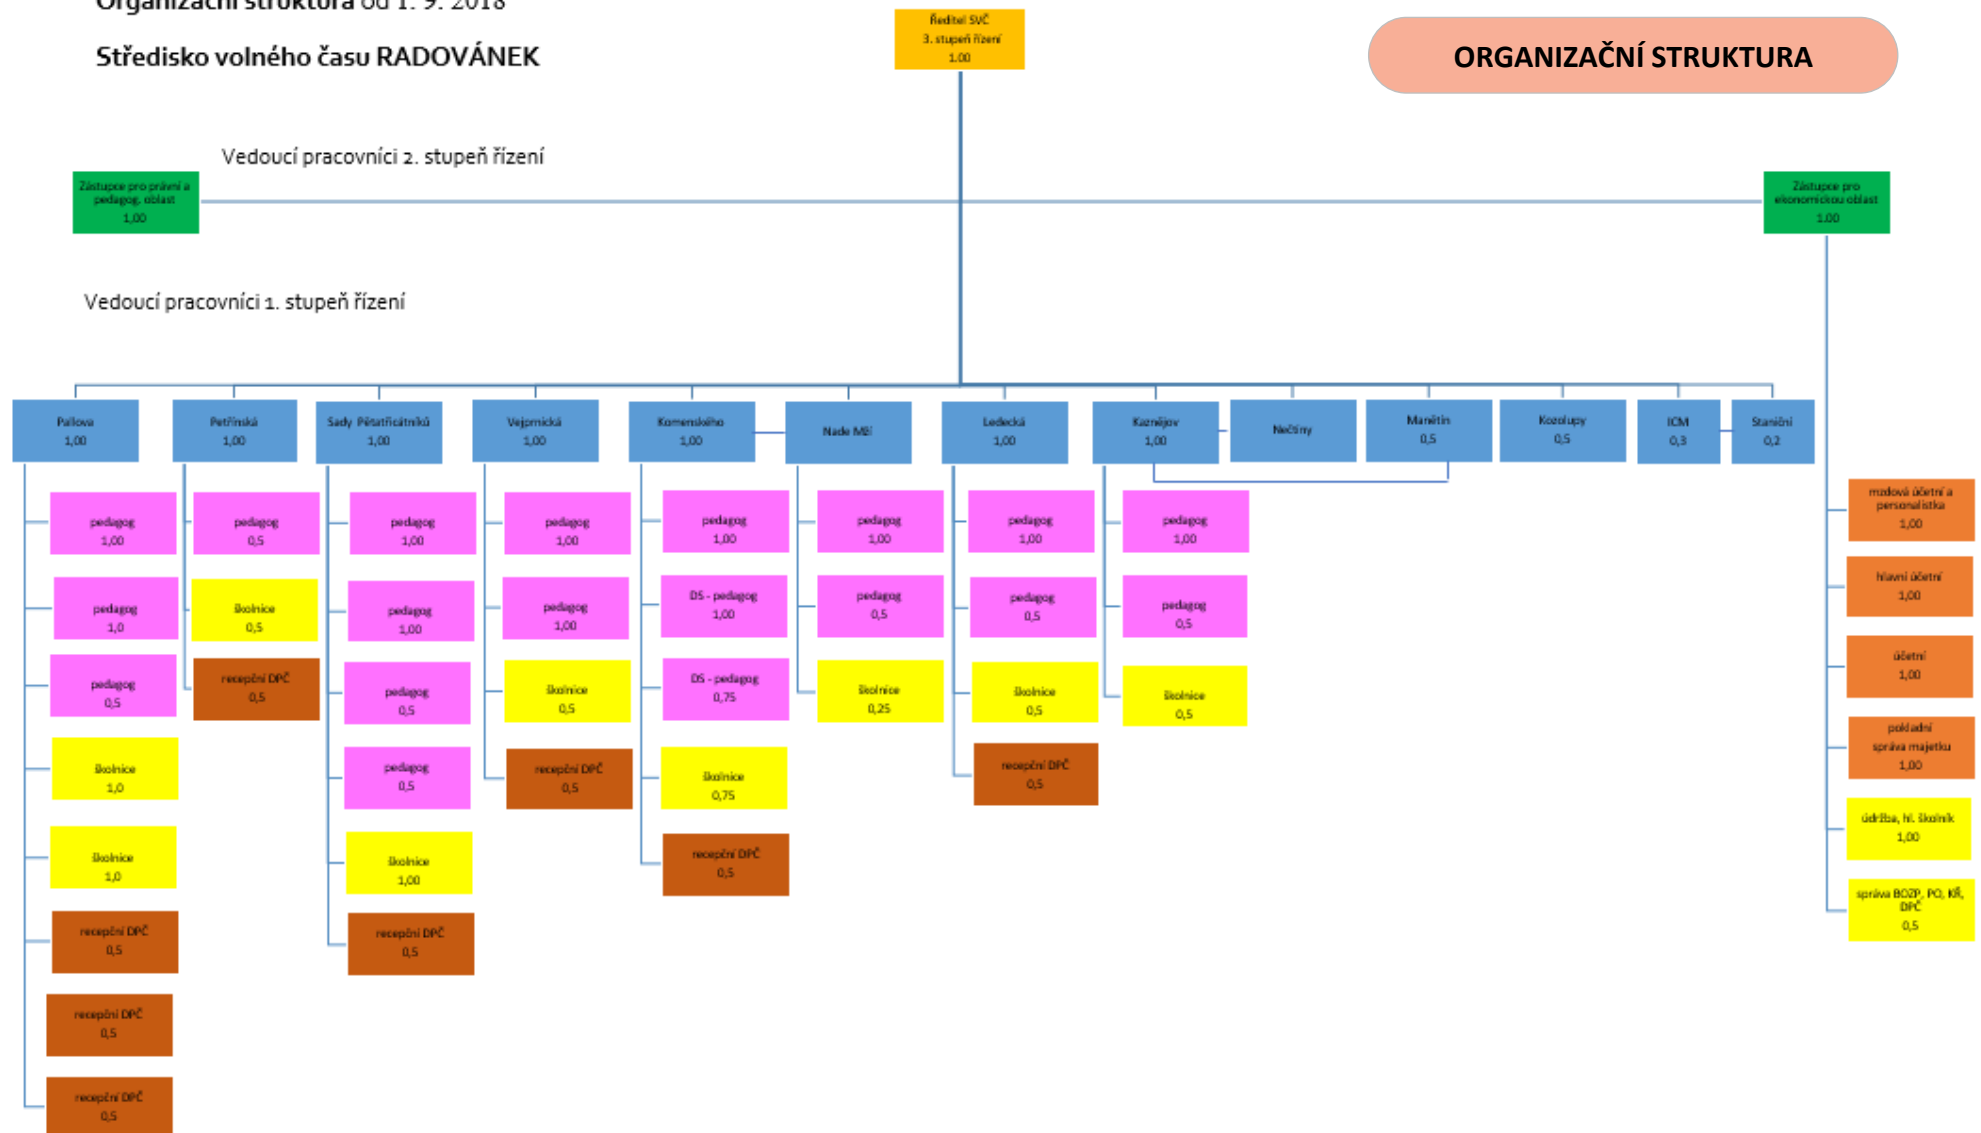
Organizační struktura od 1. 9. 2018

Středisko volného času RADOVÁNEK

ORGANIZAČNÍ STRUKTURA

Ředitel SVČ
3. stupeň řízení
1,00

Vedoucí pracovníci 2. stupeň řízení

Zástupce pro právní a pedagog. oblast
1,00

Zástupce pro ekonomickou oblast
1,00

Vedoucí pracovníci 1. stupeň řízení

Pallova
1,00

pedagog
1,00

pedagog
1,0

pedagog
0,5

školnice
1,0

školnice
1,0

recepční DPČ
0,5

recepční DPČ
0,5

recepční DPČ
0,5

Petřínská
1,00

pedagog
0,5

školnice
0,5

recepční DPČ
0,5

Sady Pětatřicátníků
1,00

pedagog
1,00

pedagog
1,00

pedagog
0,5

pedagog
0,5

školnice
1,00

recepční DPČ
0,5

Vejprnická
1,00

pedagog
1,00

pedagog
1,00

školnice
0,5

recepční DPČ
0,5

Komenského
1,00

pedagog
1,00

DS - pedagog
1,00

DS - pedagog
0,75

školnice
0,75

recepční DPČ
0,5

Nade Mží

pedagog
1,00

pedagog
0,5

školnice
0,25

Ledecká
1,00

pedagog
1,00

pedagog
0,5

školnice
0,5

recepční DPČ
0,5

Kaznějov
1,00

pedagog
1,00

pedagog
0,5

školnice
0,5

Nečtiny

Manětín
0,5

Kozolupy
0,5

ICM
0,3

Staniční
0,2

mzdová účetní a personalistka
1,00

hlavní účetní
1,00

účetní
1,00

pokladní
správa majetku
1,00

údržba, hl. školník
1,00

správa BOZP, PO, KŘ, DPČ
0,5